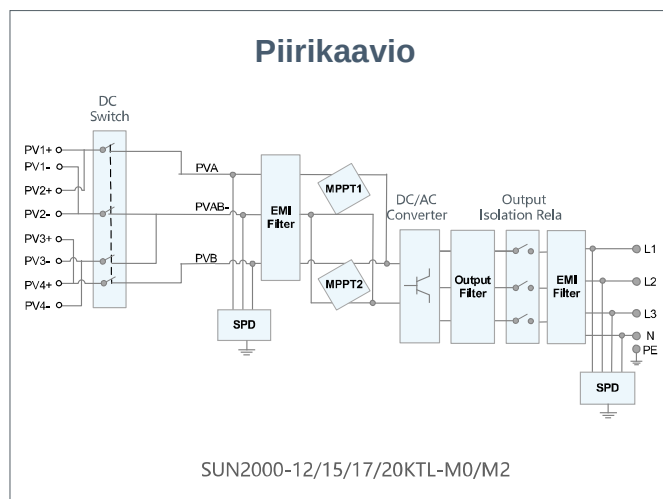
Piirikaavio

DC Switch

PV1+
PV1-
PV2+
PV2-
PV3+
PV3-
PV4+
PV4-

PVA
PVAB-
PVB

EMI Filter

MPPT1
MPPT2

SPD

DC/AC Converter

Output Filter

Output Isolation Rela

EMI Filter

L1
L2
L3
N
PE

SPD

SUN2000-12/15/17/20KTL-M0/M2